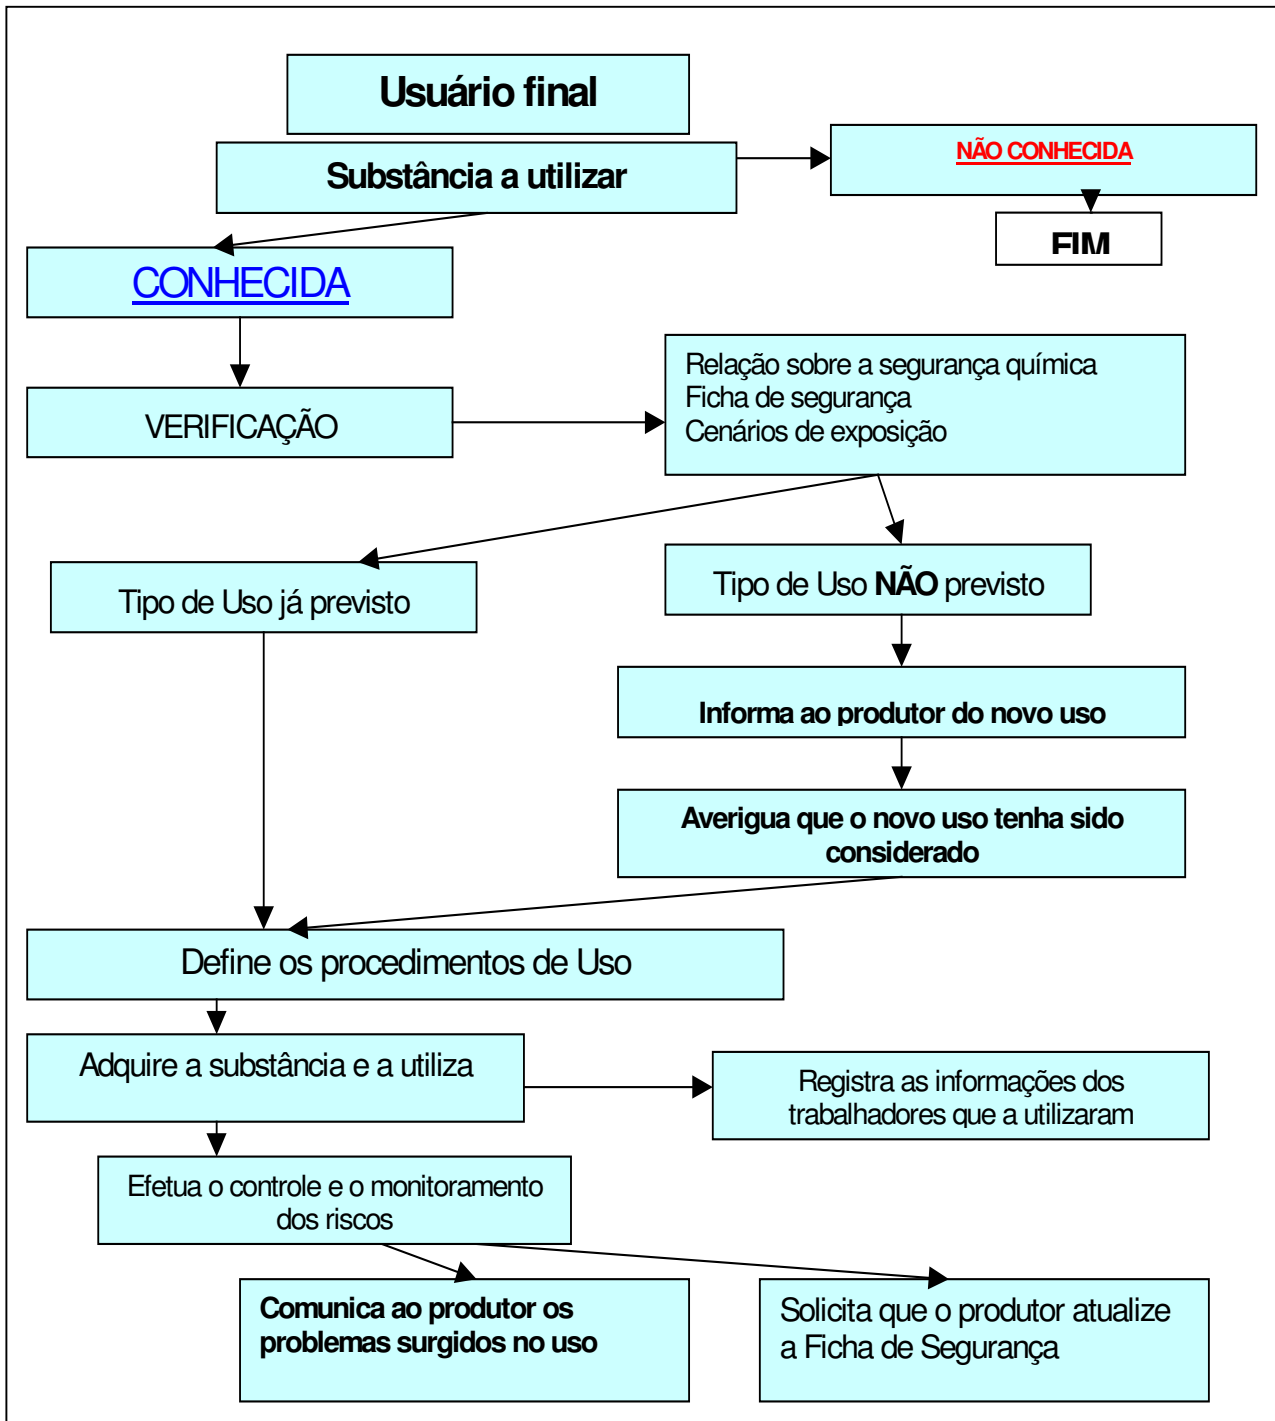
Usuário final

Substância a utilizar

NÃO CONHECIDA

FIM

CONHECIDA

VERIFICAÇÃO

Relação sobre a segurança química
Ficha de segurança
Cenários de exposição

Tipo de Uso já previsto

Tipo de Uso NÃO previsto

Informa ao produtor do novo uso

Averigua que o novo uso tenha sido considerado

Define os procedimentos de Uso

Adquire a substância e a utiliza

Registra as informações dos trabalhadores que a utilizaram

Efetua o controle e o monitoramento dos riscos

Comunica ao produtor os problemas surgidos no uso

Solicita que o produtor atualize a Ficha de Segurança